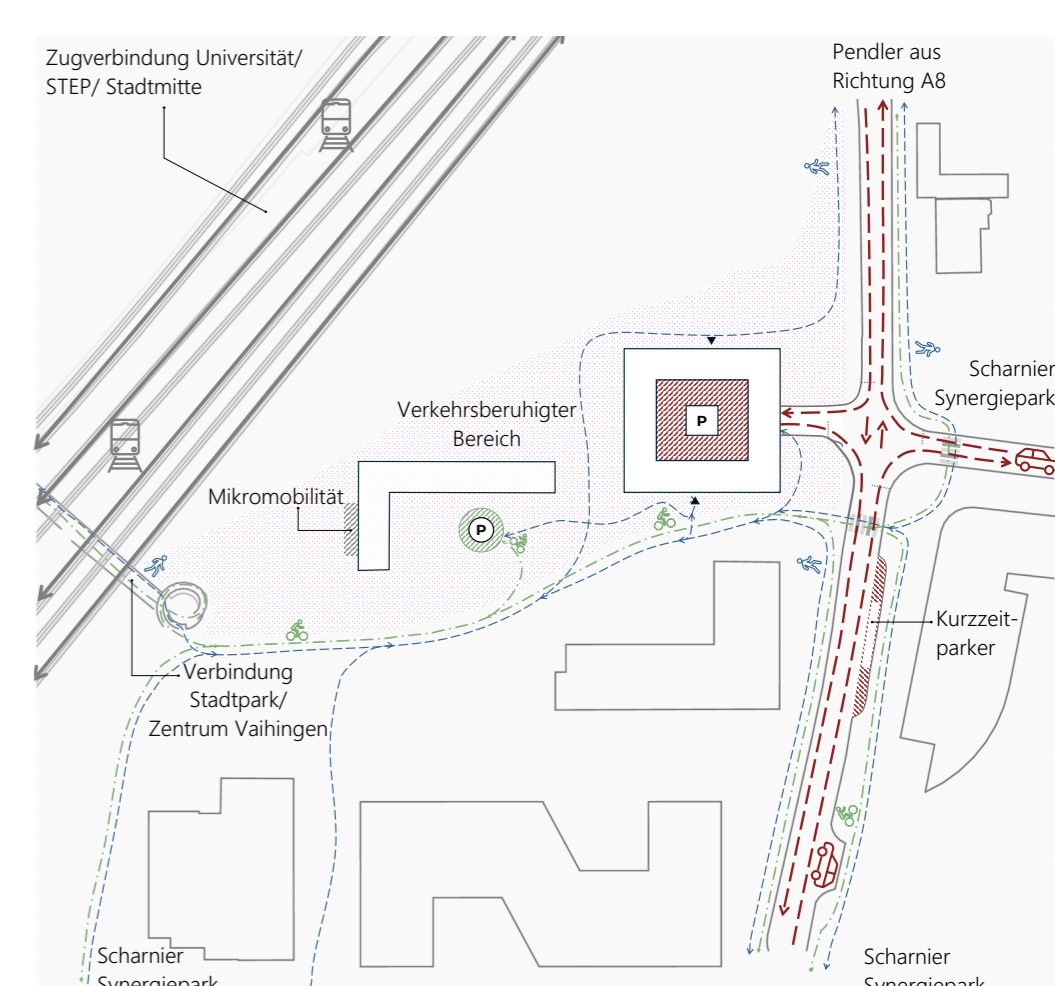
Zugverbindung Universität/ STEP/ Stadtmitte

Pendler aus Richtung A8

Scharnier Synergiepark

Verkehrsberuhigter Bereich

P

Mikromobilität

P

Kurzzeitparker

Verbindung Stadtpark/ Zentrum Vaihingen

Scharnier Synergiepark

Scharnier Synergiepark